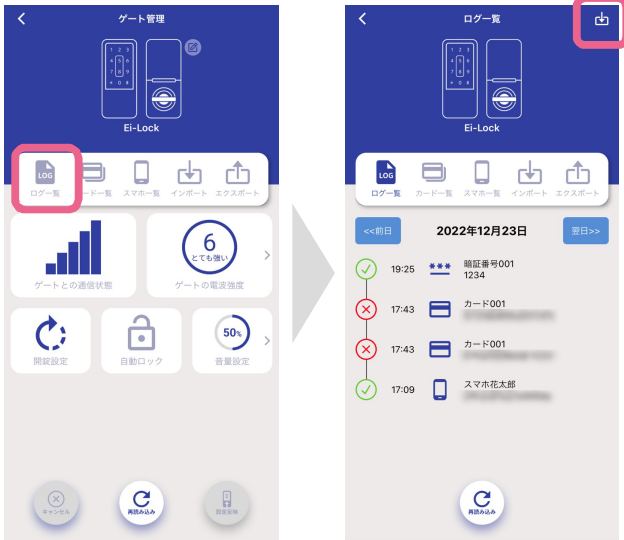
<
ゲート管理

Ei-Lock

LOG
ログ一覧
カード一覧
スマホ一覧
インポート
エクスポート

ゲートとの通信状態

6
とても強い
ゲートの電波強度

開錠設定

自動ロック

50%
音量設定

キャンセル

再読み込み

登録実行

<
ログ一覧

Ei-Lock

LOG
ログ一覧
カード一覧
スマホ一覧
インポート
エクスポート

<<前日
2022年12月23日
翌日>>

19:25
暗証番号001
1234

17:43
カード001
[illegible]

17:43
カード001
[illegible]

17:09
スマホ花太郎
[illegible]

再読み込み